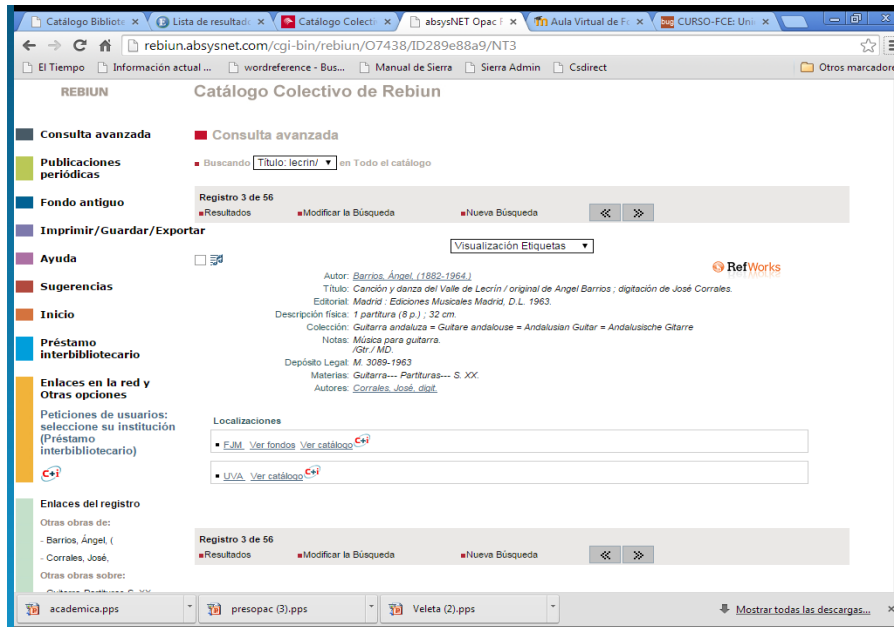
Catálogo Bibliote × | Lista de resultado × | Catálogo Colecti × | absysNET Opac F × | Aula Virtual de F × | CURSO-FCE: Unic ×

rebiun.absysnet.com/cgi-bin/rebiun/O7438/ID289e88a9/NT3

El Tiempo | Información actual ... | wordreference - Bus... | Manual de Sierra | Sierra Admin | Csdirect | Otros marcadores

REBIUN

Catálogo Colectivo de Rebiun

Consulta avanzada

Publicaciones periódicas

Fondo antiguo

Imprimir/Guardar/Exportar

Ayuda

Sugerencias

Inicio

Préstamo interbibliotecario

Enlaces en la red y Otras opciones

Peticiones de usuarios: seleccione su institución (Préstamo interbibliotecario)

Enlaces del registro

Otras obras de:

- Barrios, Ángel, (

- Corrales, José,

Otras obras sobre:

Consulta avanzada

Buscando Título: lecrin/ en Todo el catálogo

Registro 3 de 56

Resultados | Modificar la Búsqueda | Nueva Búsqueda

Visualización Etiquetas

RefWorks

Autor: Barrios, Ángel, (1882-1964.)
Título: Canción y danza del Valle de Lecrín / original de Angel Barrios ; digitación de José Corrales.
Editorial: Madrid : Ediciones Musicales Madrid, D.L. 1963.
Descripción física: 1 partitura (8 p.) ; 32 cm.
Colección: Guitarra andaluza = Guitare andalouse = Andalusian Gutar = Andalusische Gitarre
Notas: Música para guitarra. /Gtr./ MD.
Depósito Legal: M. 3089-1963
Materias: Guitarra--- Partituras--- S. XX.
Autores: Corrales, José, digit.

Localizaciones

FJM Ver fondos Ver catálogo

UVA Ver catálogo

Registro 3 de 56

Resultados | Modificar la Búsqueda | Nueva Búsqueda

academica.pps | presopac (3).pps | Veleta (2).pps | Mostrar todas las descargas...